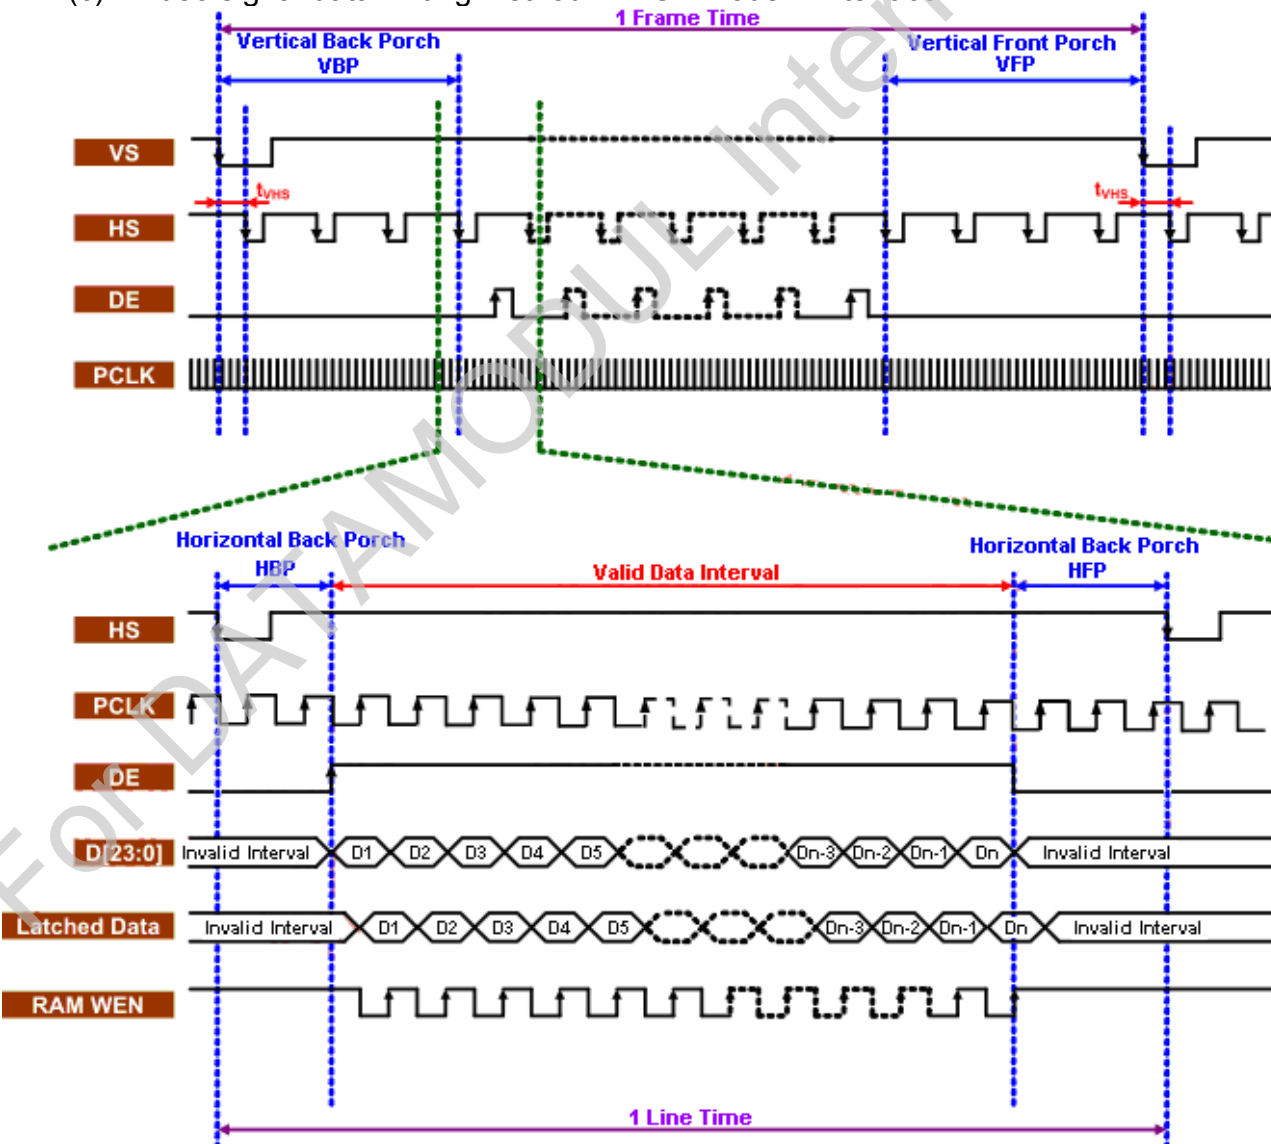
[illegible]

1 Frame Time

Vertical Back Porch
VBP

Vertical Front Porch
VFP

VS

$t_{VHS}$

$t_{VHS}$

HS

DE

PCLK

Horizontal Back Porch
HBP

Valid Data Interval

Horizontal Back Porch
HFP

HS

PCLK

DE

D[23:0]
Invalid Interval D1 D2 D3 D4 D5 Dn-3 Dn-2 Dn-1 Dn Invalid Interval

Latched Data
Invalid Interval D1 D2 D3 D4 D5 Dn-3 Dn-2 Dn-1 Dn Invalid Interval

RAM WEN

1 Line Time

For DATAMODULE Inter